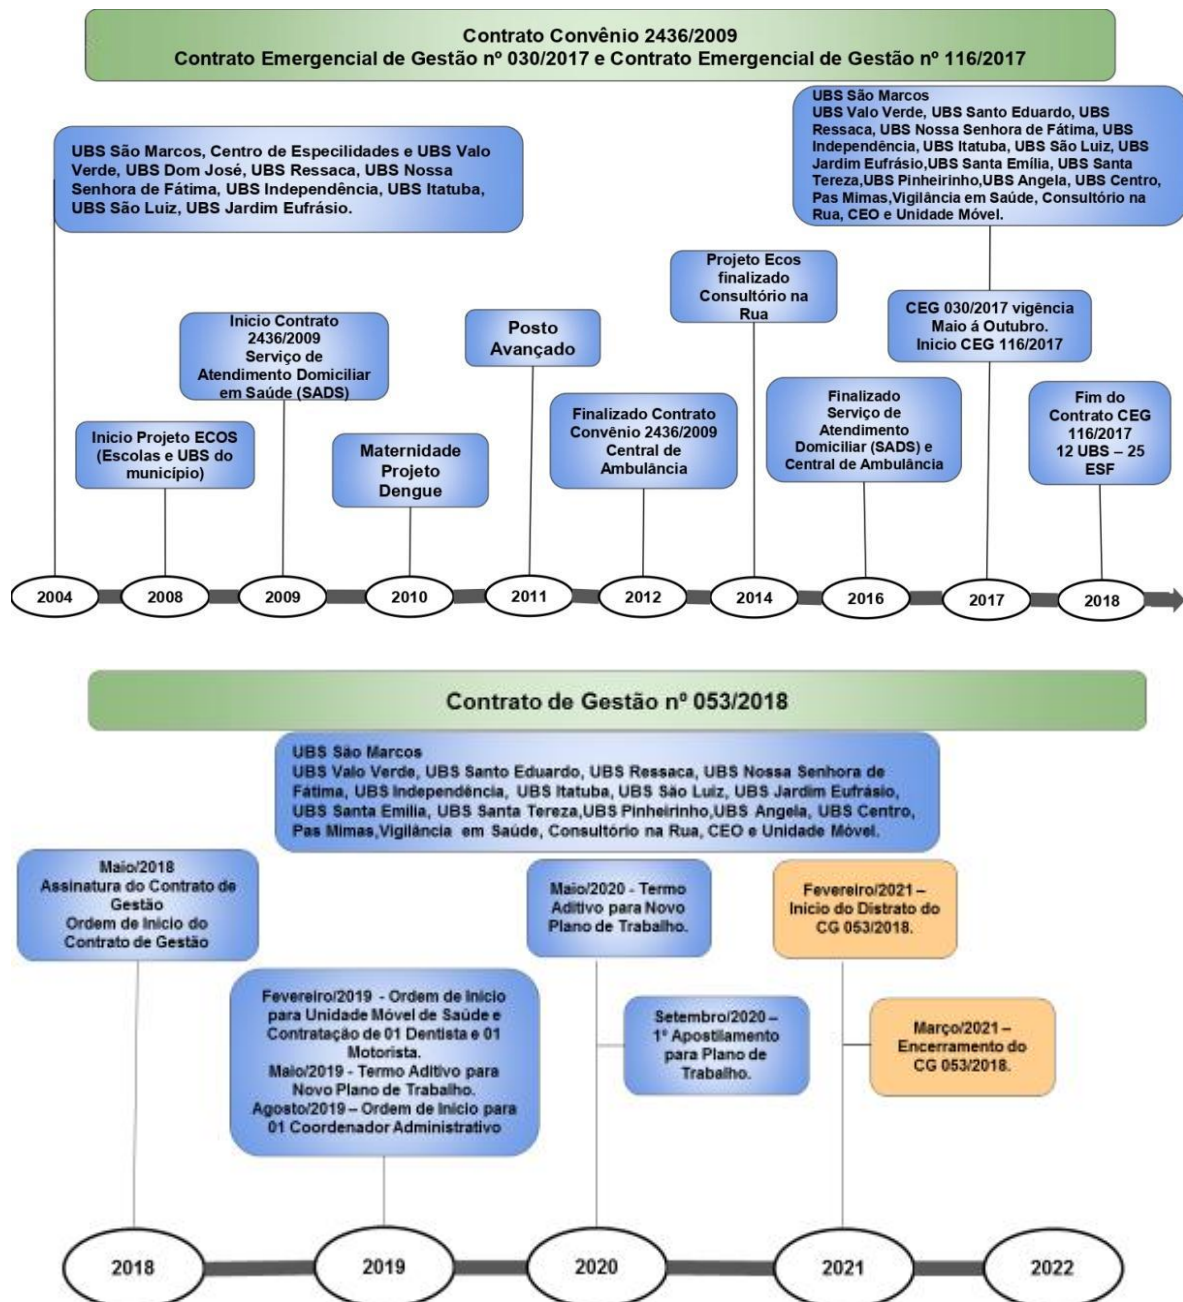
Contrato Convênio 2436/2009
Contrato Emergencial de Gestão nº 030/2017 e Contrato Emergencial de Gestão nº 116/2017

UBS São Marcos, Centro de Especilidades e UBS Valo Verde, UBS Dom José, UBS Ressaca, UBS Nossa Senhora de Fátima, UBS Independência, UBS Itatuba, UBS São Luiz, UBS Jardim Eufrásio.

UBS São Marcos
UBS Valo Verde, UBS Santo Eduardo, UBS Ressaca, UBS Nossa Senhora de Fátima, UBS Independência, UBS Itatuba, UBS São Luiz, UBS Jardim Eufrásio,UBS Santa Emília, UBS Santa Tereza,UBS Pinheirinho,UBS Angela, UBS Centro, Pas Mimas,Vigilância em Saúde, Consultório na Rua, CEO e Unidade Móvel.

Inicio Projeto ECOS (Escolas e UBS do município)

Inicio Contrato 2436/2009 Serviço de Atendimento Domiciliar em Saúde (SADS)

Maternidade Projeto Dengue

Posto Avançado

Finalizado Contrato Convênio 2436/2009 Central de Ambulância

Projeto Ecos finalizado Consultório na Rua

Finalizado Serviço de Atendimento Domiciliar (SADS) e Central de Ambulância

CEG 030/2017 vigência Maio á Outubro. Inicio CEG 116/2017

Fim do Contrato CEG 116/2017 12 UBS – 25 ESF

2004
2008
2009
2010
2011
2012
2014
2016
2017
2018

Contrato de Gestão nº 053/2018

UBS São Marcos
UBS Valo Verde, UBS Santo Eduardo, UBS Ressaca, UBS Nossa Senhora de Fátima, UBS Independência, UBS Itatuba, UBS São Luiz, UBS Jardim Eufrásio, UBS Santa Emilia, UBS Santa Tereza,UBS Pinheirinho,UBS Angela, UBS Centro, Pas Mimas,Vigilância em Saúde, Consultório na Rua, CEO e Unidade Móvel.

Maio/2018
Assinatura do Contrato de Gestão
Ordem de Inicio do Contrato de Gestão

Fevereiro/2019 - Ordem de Inicio para Unidade Móvel de Saúde e Contratação de 01 Dentista e 01 Motorista.
Maio/2019 - Termo Aditivo para Novo Plano de Trabalho.
Agosto/2019 – Ordem de Inicio para 01 Coordenador Administrativo

Maio/2020 - Termo Aditivo para Novo Plano de Trabalho.

Setembro/2020 – 1º Apostilamento para Plano de Trabalho.

Fevereiro/2021 – Inicio do Distrato do CG 053/2018.

Março/2021 – Encerramento do CG 053/2018.

2018
2019
2020
2021
2022